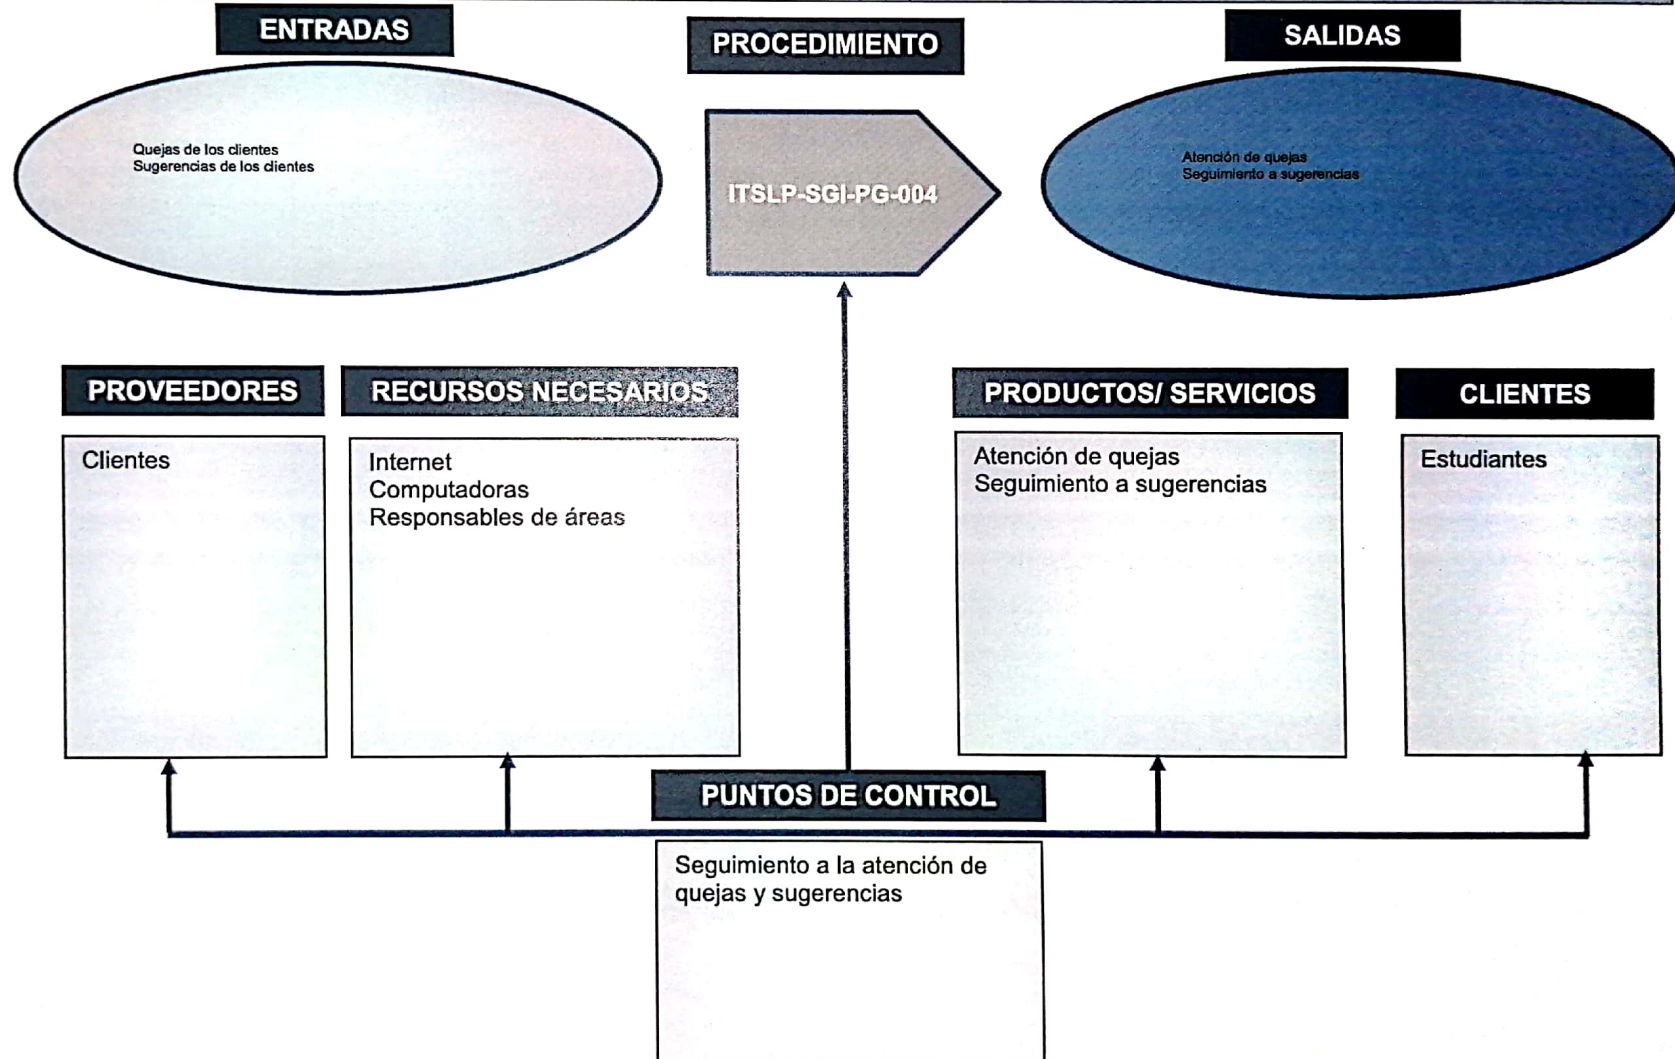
ENTRADAS

Quejas de los clientes
Sugerencias de los clientes

PROCEDIMIENTO

ITSLP-SGI-PG-004

SALIDAS

Atención de quejas
Seguimiento a sugerencias

PROVEEDORES

Clientes

RECURSOS NECESARIOS

Internet
Computadoras
Responsables de áreas

PRODUCTOS/ SERVICIOS

Atención de quejas
Seguimiento a sugerencias

CLIENTES

Estudiantes

PUNTOS DE CONTROL

Seguimiento a la atención de quejas y sugerencias